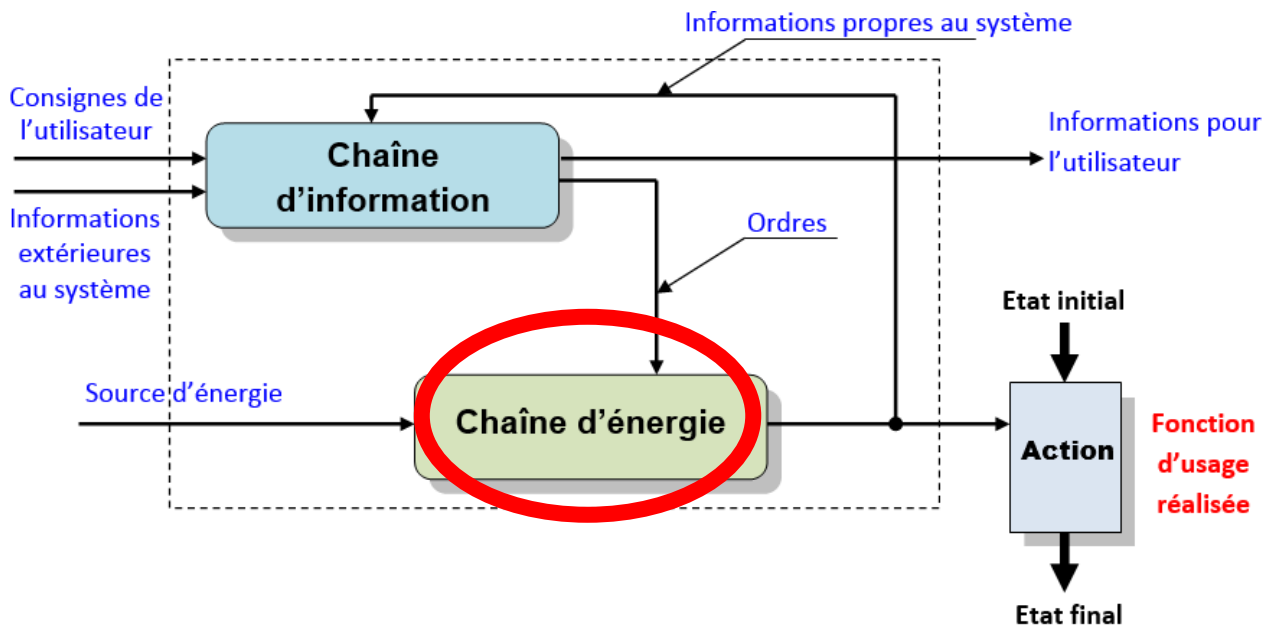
Informations propres au système

Consignes de l'utilisateur

Chaîne d'information

Informations pour l'utilisateur

Informations extérieures au système

Ordres

Etat initial

Source d'énergie

Chaîne d'énergie

Action

Fonction d'usage réalisée

Etat final